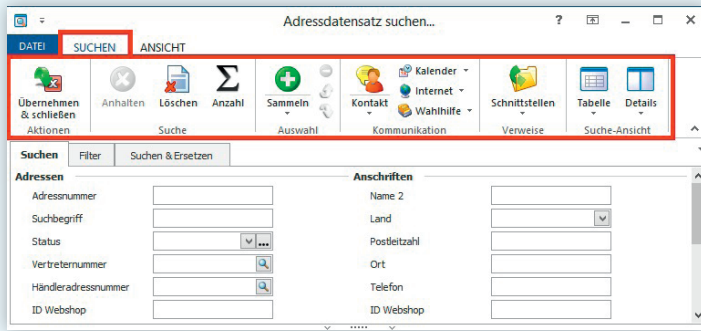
Adressdatensatz suchen...

? 

DATEI SUCHEN ANSICHT

Übernehmen & schließen
Aktionen

Anhalten Löschen Anzahl
Suche

Sammeln
Auswahl

Kontakt Kalender Internet Wahlhilfe
Kommunikation

Schnittstellen
Verweise

Tabelle Details
Suche-Ansicht

Suchen Filter Suchen & Ersetzen

Adressen
Adressnummer
Suchbegriff
Status
Vertreternummer
Händleradressnummer
ID Webshop

Anschriften
Name 2
Land
Postleitzahl
Ort
Telefon
ID Webshop